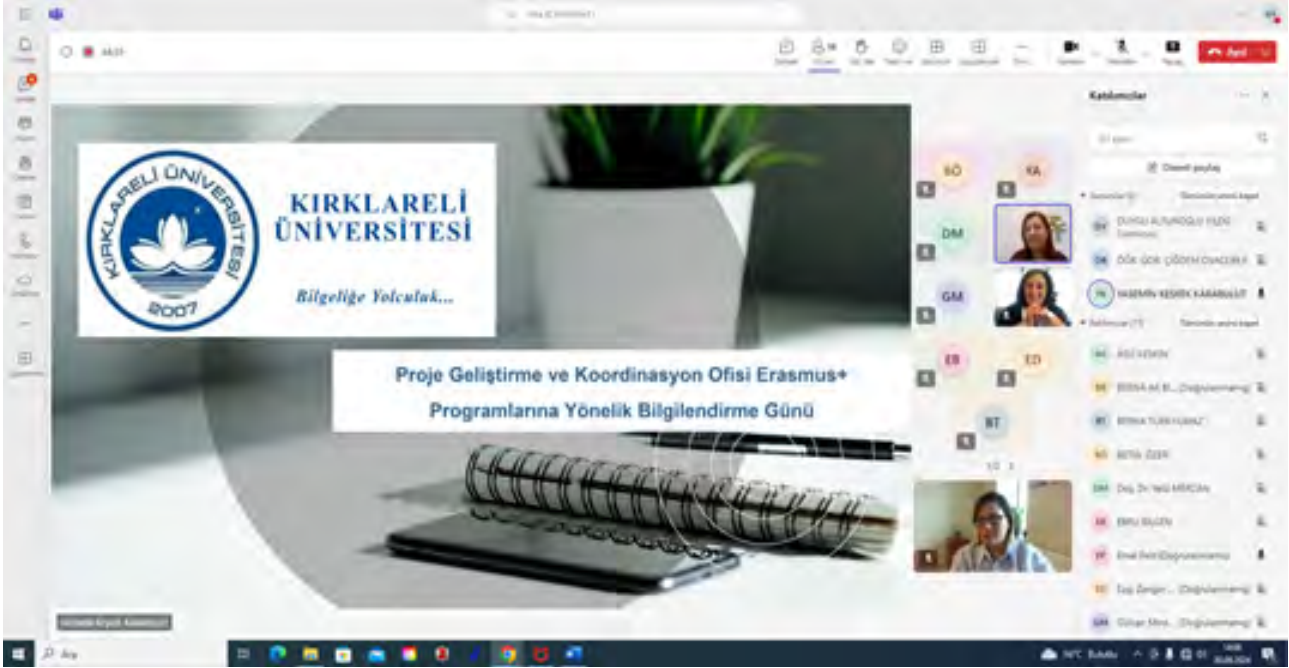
KIRKLARELİ ÜNİVERSİTESİ 2007

KIRKLARELİ ÜNİVERSİTESİ

Bilgeliğe Yolculuk...

Proje Geliştirme ve Koordinasyon Ofisi Erasmus+ Programlarına Yönelik Bilgilendirme Günü

Katılımcılar

Davet paylaş

SÖ
YA
DM
GM
EB
ED
BT

Ayrıl

DUYGU ALTUNOĞLU YILDIZ
ÖĞR. GÖR. ÇİĞDEM OVACIKLI
YASEMİN KESKİN KARABULUT
ASLI KESKİN
BÜŞRA AK
BÜŞRA TÜRKYILMAZ
BETÜL ÖZER
Doç. Dr. Halil MERCAN
EBRU BİLGEN
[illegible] (Doğrulanmamış)
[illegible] (Doğrulanmamış)
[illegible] (Doğrulanmamış)

Ara